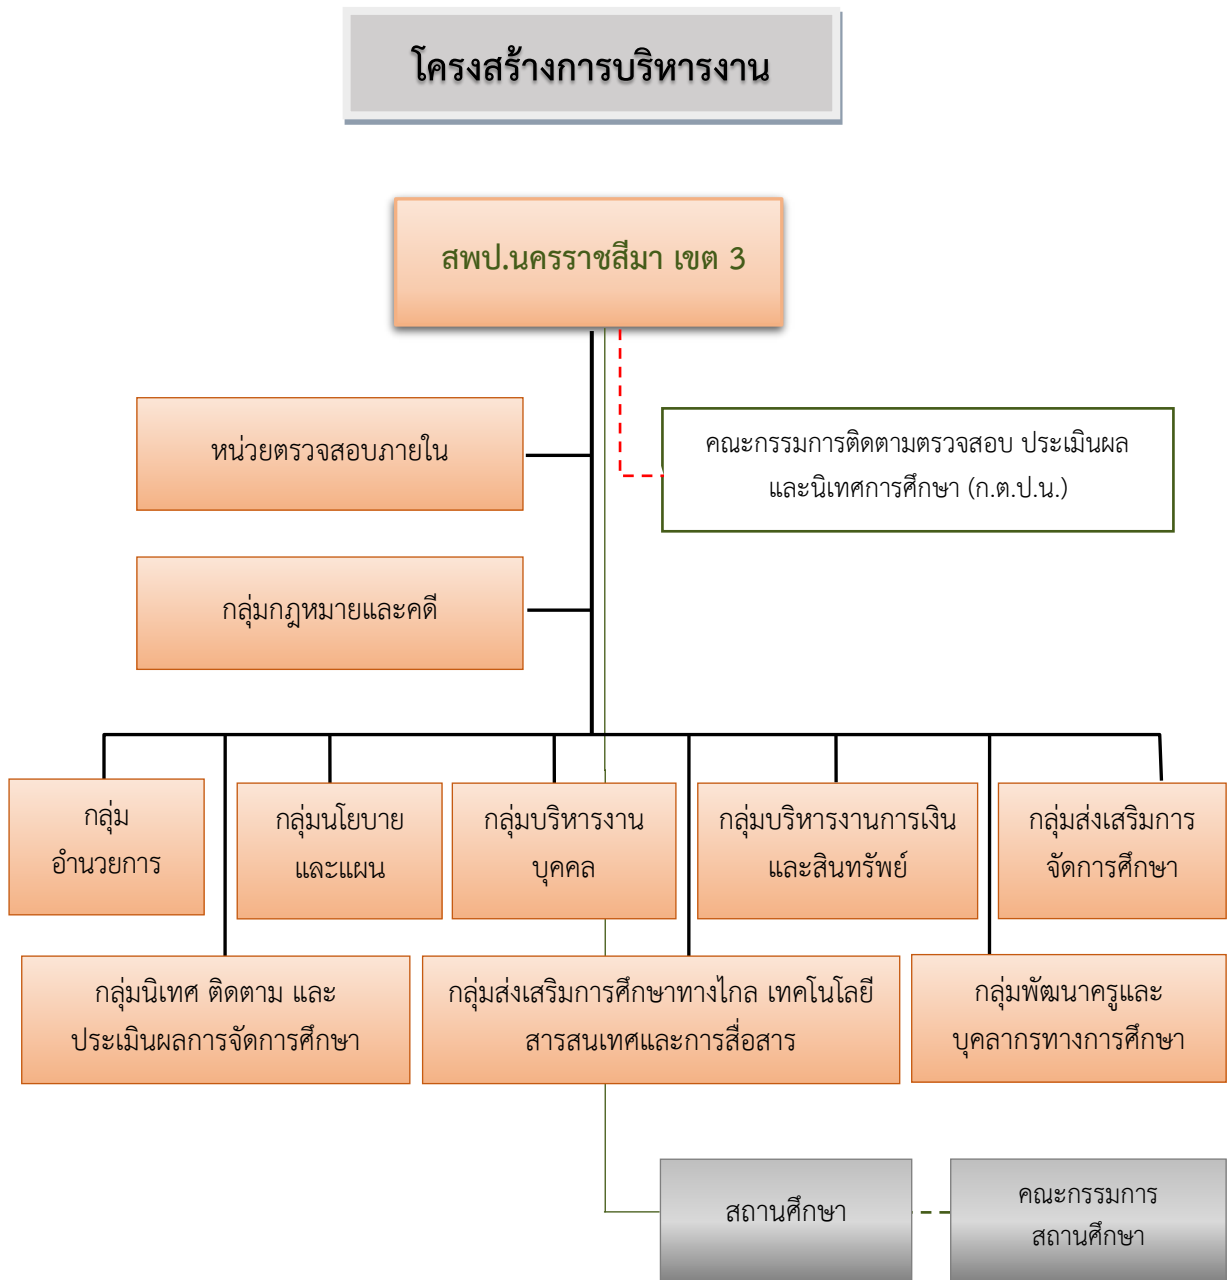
โครงสร้างการบริหารงาน

สพป.นครราชสีมา เขต 3

หน่วยตรวจสอบภายใน

คณะกรรมการติดตามตรวจสอบ ประเมินผล และนิเทศการศึกษา (ก.ต.ป.น.)

กลุ่มกฎหมายและคดี

กลุ่ม อำนวยการ

กลุ่มนโยบาย และแผน

กลุ่มบริหารงาน บุคคล

กลุ่มบริหารงานการเงิน และสินทรัพย์

กลุ่มส่งเสริมการ จัดการศึกษา

กลุ่มนิเทศ ติดตาม และ ประเมินผลการจัดการศึกษา

กลุ่มส่งเสริมการศึกษาทางไกล เทคโนโลยี สารสนเทศและการสื่อสาร

กลุ่มพัฒนาครูและ บุคลากรทางการศึกษา

สถานศึกษา

คณะกรรมการ สถานศึกษา